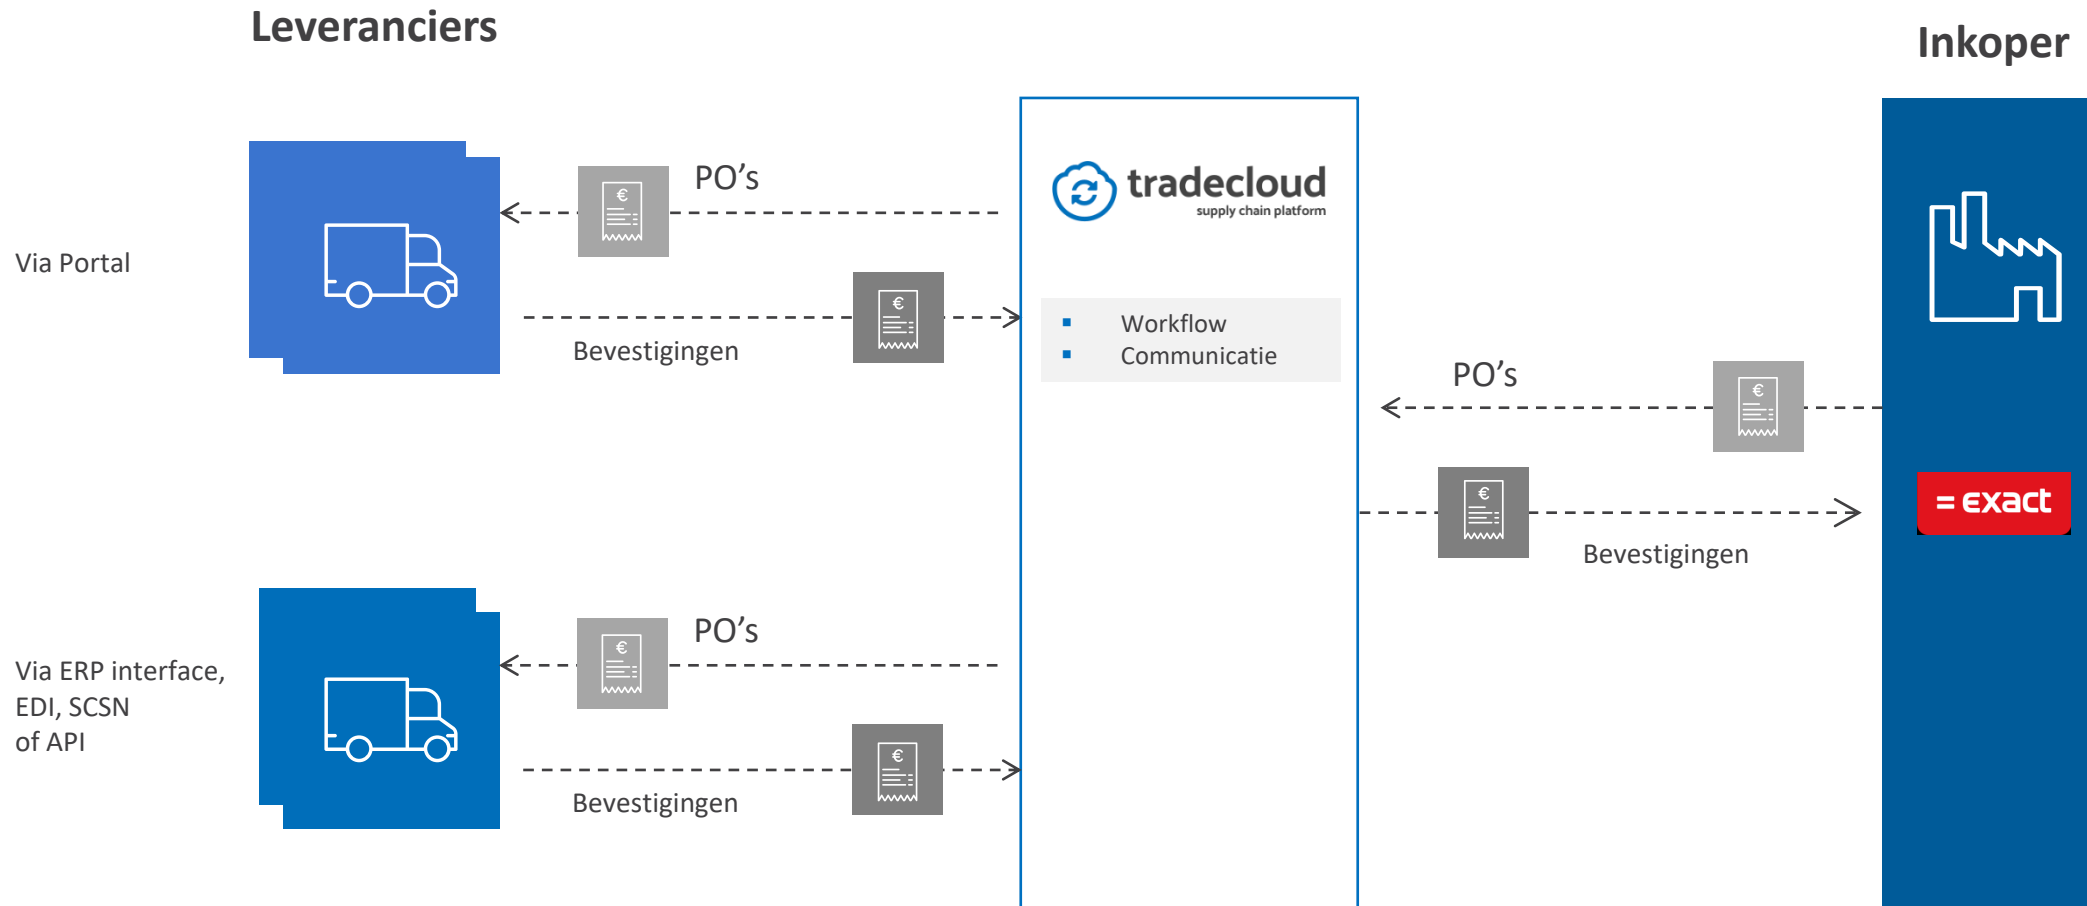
Leveranciers

Inkoper

Via Portal

PO’s

Bevestigingen

tradecloud
supply chain platform

▪ Workflow
▪ Communicatie

PO’s

€

€

€

€

€

€

= exact

Bevestigingen

Via ERP interface, EDI, SCSN of API

PO’s

Bevestigingen